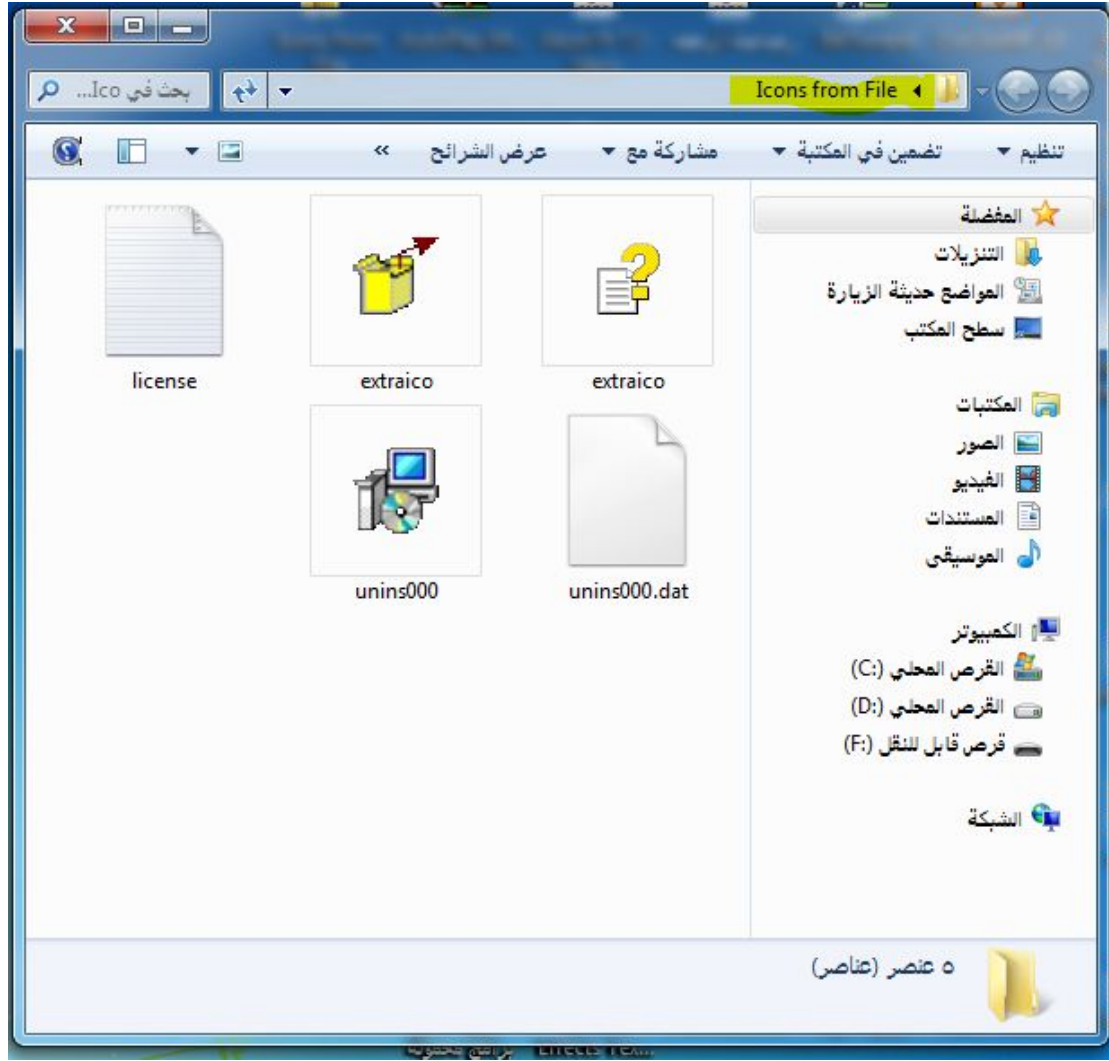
Icons from File
بحث في Ico...

تنظيم ▾ تضمين في المكتبة ▾ مشاركة مع ▾ عرض الشرائح »

المفضلة
التنزيلات
المواضع حديثة الزيارة
سطح المكتب

المكتبات
الصور
الفيديو
المستندات
الموسيقى

الكمبيوتر
القرص المحلي (C:)
القرص المحلي (D:)
قرص قابل للنقل (F:)

الشبكة

extraico
extraico
license
unins000.dat
unins000

٥ عنصر (عناصر)